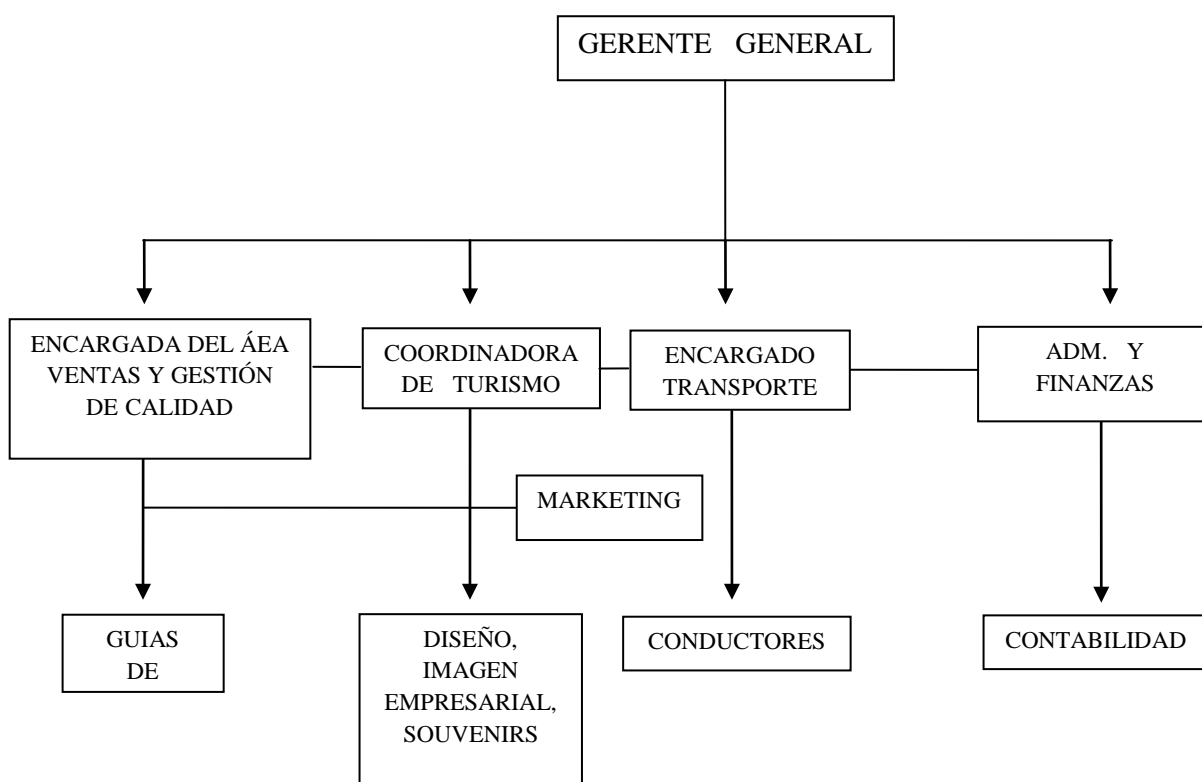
GERENTE GENERAL

ENCARGADA DEL ÁEA VENTAS Y GESTIÓN DE CALIDAD

COORDINADORA DE TURISMO

ENCARGADO TRANSPORTE

ADM. Y FINANZAS

MARKETING

GUIAS DE

DISEÑO, IMAGEN EMPRESARIAL, SOUVENIRS

CONDUCTORES

CONTABILIDAD